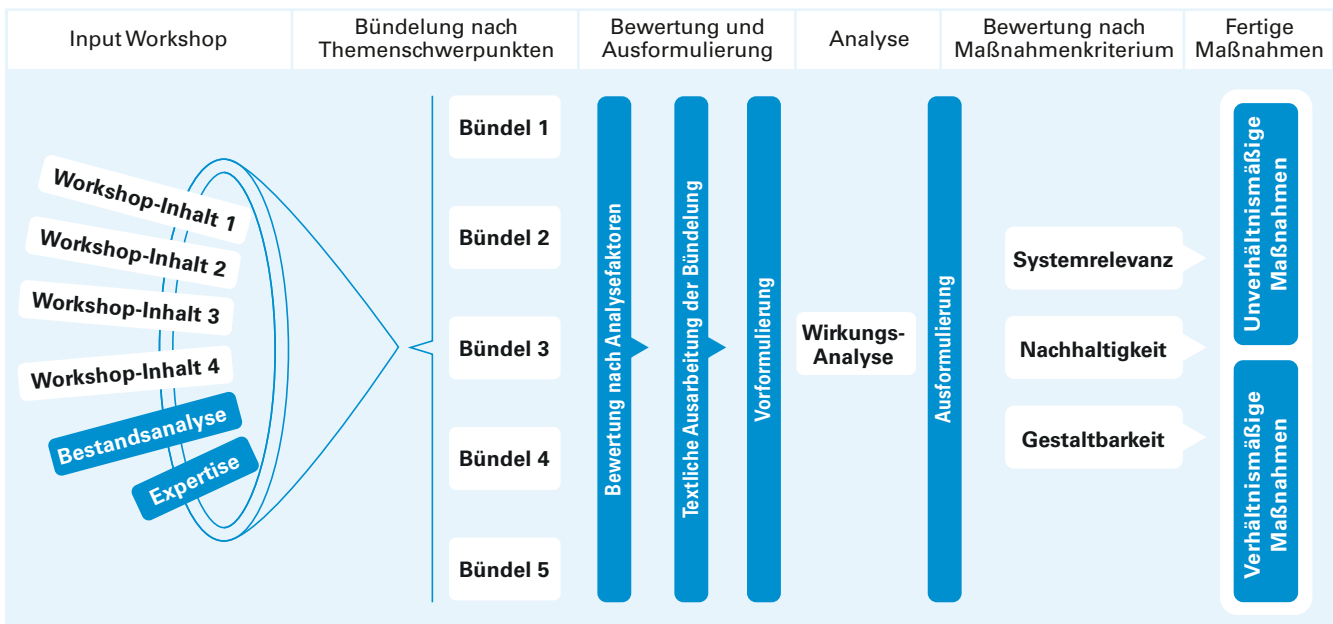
| Input Workshop | Bündelung nach Themenschwerpunkten | Bewertung und Ausformulierung | Analyse | Bewertung nach Maßnahmenkriterium | Fertige Maßnahmen |
|---|---|---|---|---|---|

Workshop-Inhalt 1
Workshop-Inhalt 2
Workshop-Inhalt 3
Workshop-Inhalt 4
Bestandsanalyse
Expertise

Bündel 1
Bündel 2
Bündel 3
Bündel 4
Bündel 5

Bewertung nach Analysefaktoren
Textliche Ausarbeitung der Bündelung
Vorformulierung

Wirkungs-Analyse

Ausformulierung

Systemrelevanz
Nachhaltigkeit
Gestaltbarkeit

Unverhältnismäßige Maßnahmen
Verhältnismäßige Maßnahmen